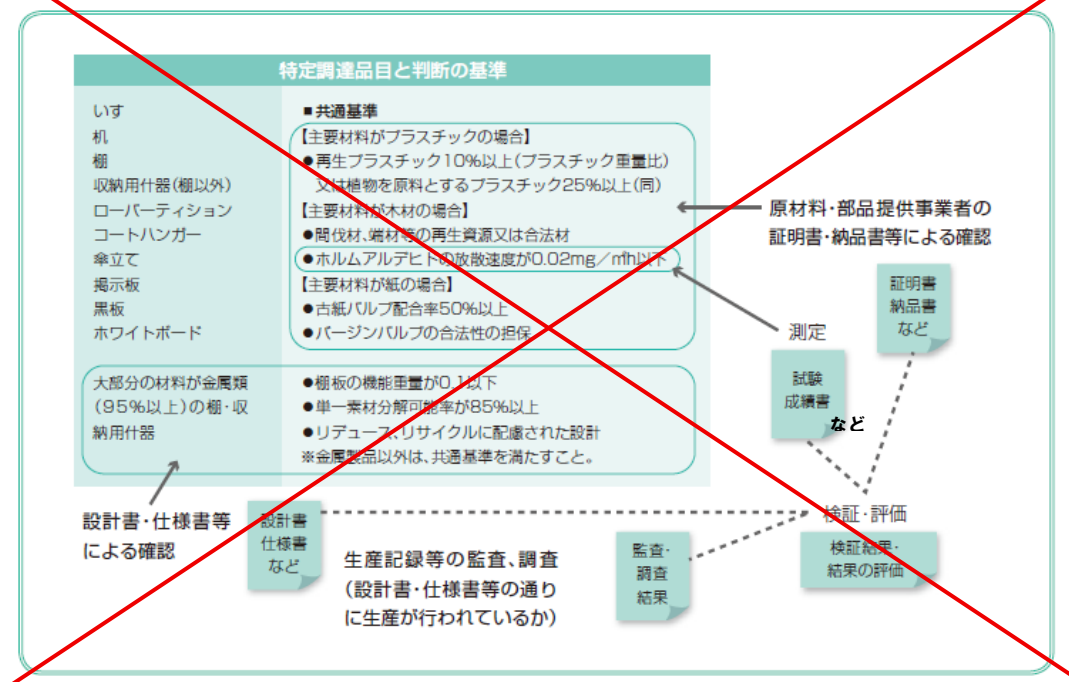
特定調達品目と判断の基準

いす
机
棚
収納用什器(棚以外)
ローパーティション
コートハンガー
傘立て
掲示板
黒板
ホワイトボード

■共通基準
【主要材料がプラスチックの場合】
●再生プラスチック10%以上(プラスチック重量比)
又は植物を原料とするプラスチック25%以上(同)
【主要材料が木材の場合】
●間伐材、端材等の再生資源又は合法材
●ホルムアルデヒドの放散速度が0.02mg/㎡h以下
【主要材料が紙の場合】
●古紙パルプ配合率50%以上
●バージンパルプの合法性の担保

大部分の材料が金属類(95%以上)の棚・収納用什器

●棚板の機能重量が0.1以下
●単一素材分解可能率が85%以上
●リデュース、リサイクルに配慮された設計
※金属製品以外は、共通基準を満たすこと。

原材料・部品提供事業者の証明書・納品書等による確認

証明書
納品書
など

測定

試験
成績書
など

検証・評価

設計書・仕様書等による確認

設計書
仕様書
など

生産記録等の監査、調査
(設計書・仕様書等の通りに生産が行われているか)

監査・
調査
結果

検証結果・
結果の評価